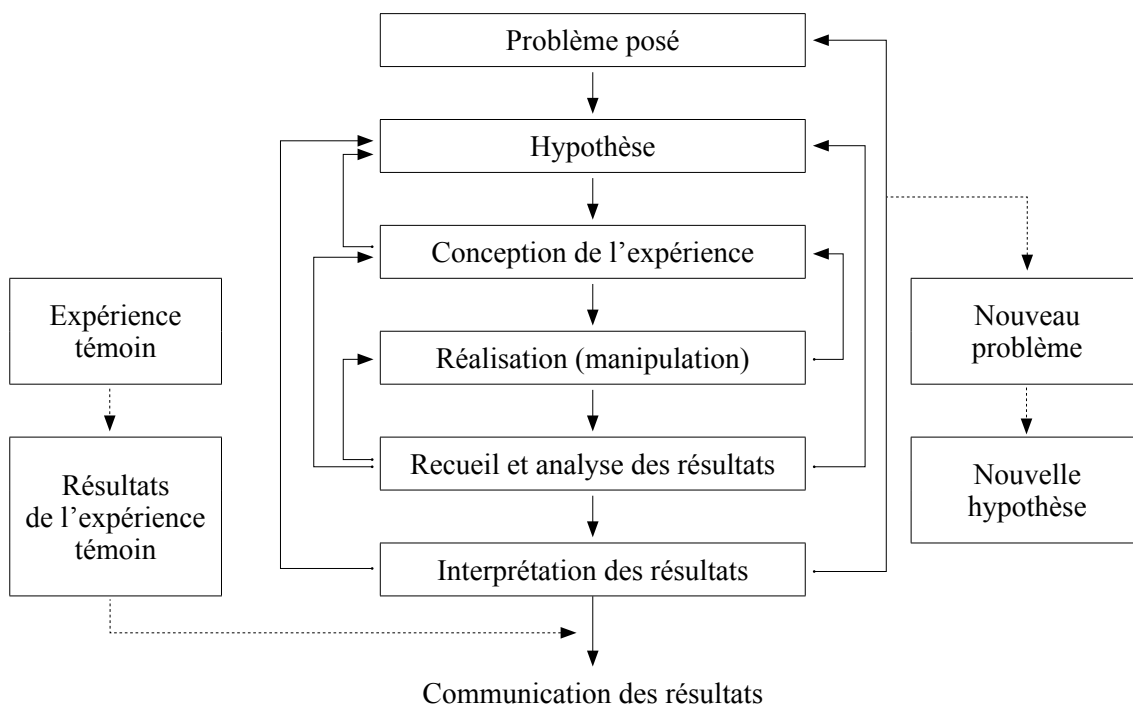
Problème posé

Hypothèse

Conception de l’expérience

Réalisation (manipulation)

Recueil et analyse des résultats

Interprétation des résultats

Communication des résultats

Expérience témoin

Résultats de l’expérience témoin

Nouveau problème

Nouvelle hypothèse